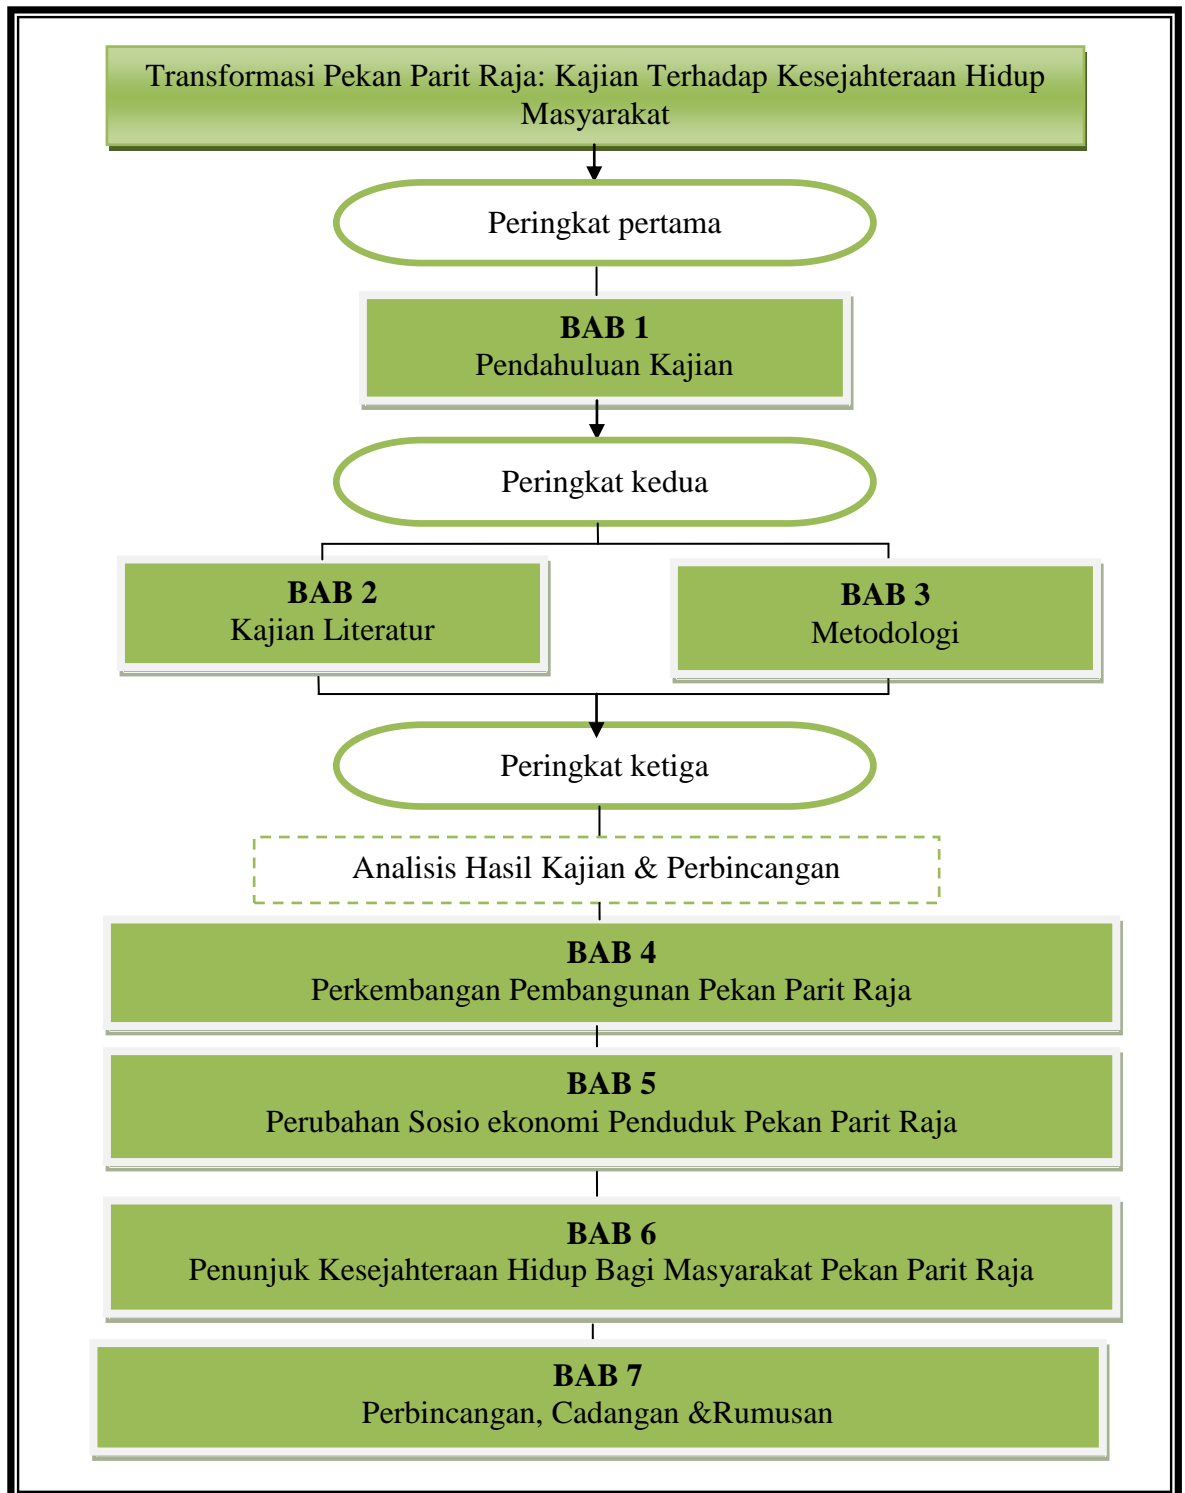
Transformasi Pekan Parit Raja: Kajian Terhadap Kesejahteraan Hidup Masyarakat

Peringkat pertama

BAB 1
Pendahuluan Kajian

Peringkat kedua

BAB 2
Kajian Literatur

BAB 3
Metodologi

Peringkat ketiga

Analisis Hasil Kajian & Perbincangan

BAB 4
Perkembangan Pembangunan Pekan Parit Raja

BAB 5
Perubahan Sosio ekonomi Penduduk Pekan Parit Raja

BAB 6
Penunjuk Kesejahteraan Hidup Bagi Masyarakat Pekan Parit Raja

BAB 7
Perbincangan, Cadangan &Rumusan